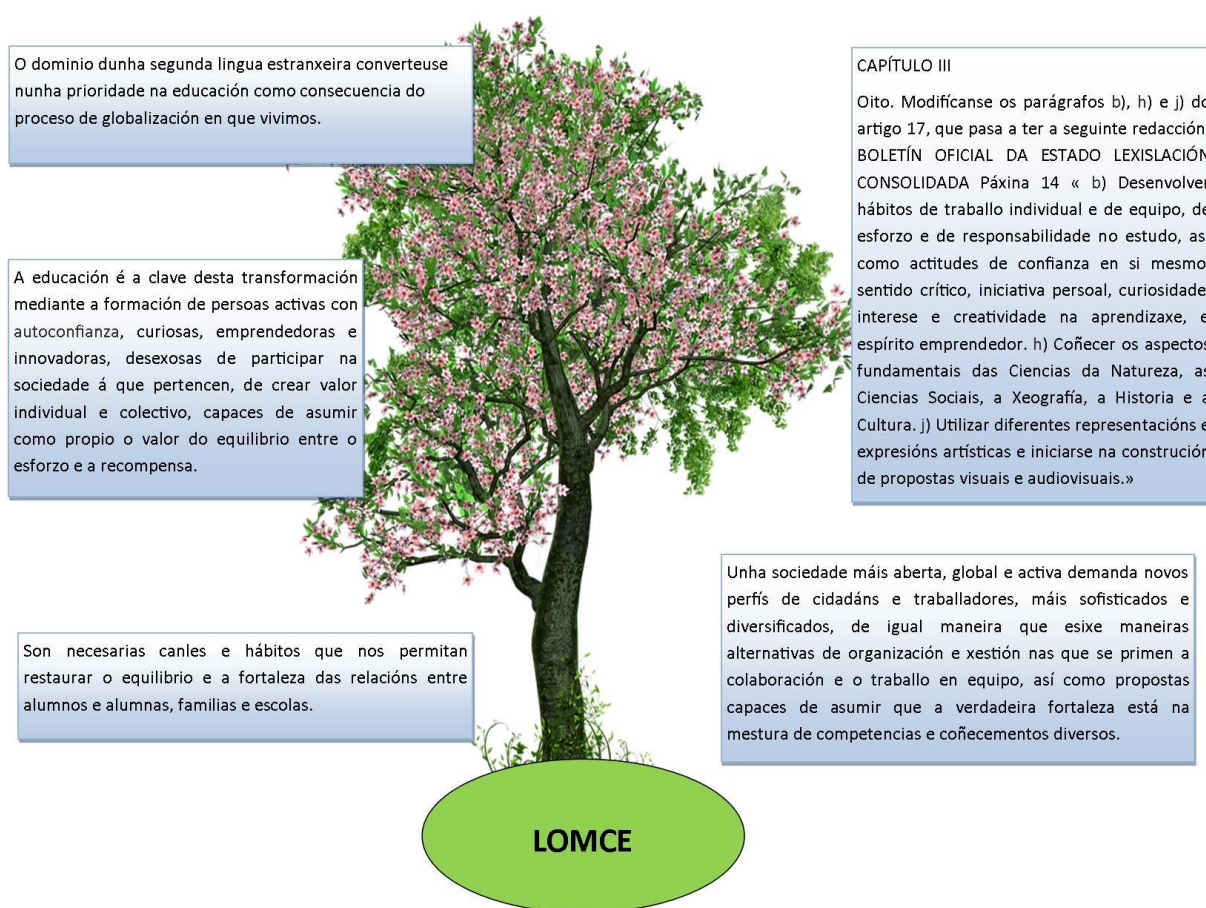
O dominio dunha segunda lingua estranxeira converteuse nunha prioridade na educación como consecuencia do proceso de globalización en que vivimos.

CAPÍTULO III

Oito. Modifícanse os parágrafos b), h) e j) do artigo 17, que pasa a ter a seguinte redacción: BOLETÍN OFICIAL DA ESTADO LEXISLACIÓN CONSOLIDADA Páxina 14 « b) Desenvolver hábitos de traballo individual e de equipo, de esforzo e de responsabilidade no estudo, así como actitudes de confianza en si mesmo, sentido crítico, iniciativa persoal, curiosidade, interese e creatividade na aprendizaxe, e espírito emprendedor. h) Coñecer os aspectos fundamentais das Ciencias da Natureza, as Ciencias Sociais, a Xeografía, a Historia e a Cultura. j) Utilizar diferentes representacións e expresións artísticas e iniciarse na construción de propostas visuais e audiovisuais.»

A educación é a clave desta transformación mediante a formación de persoas activas con autoconfianza, curiosas, emprendedoras e innovadoras, desexosas de participar na sociedade á que pertencen, de crear valor individual e colectivo, capaces de asumir como propio o valor do equilibrio entre o esforzo e a recompensa.

Unha sociedade máis aberta, global e activa demanda novos perfís de cidadáns e traballadores, máis sofisticados e diversificados, de igual maneira que esixe maneiras alternativas de organización e xestión nas que se primen a colaboración e o traballo en equipo, así como propostas capaces de asumir que a verdadeira fortaleza está na mestura de competencias e coñecementos diversos.

Son necesarias canles e hábitos que nos permitan restaurar o equilibrio e a fortaleza das relacións entre alumnos e alumnas, familias e escolas.

LOMCE